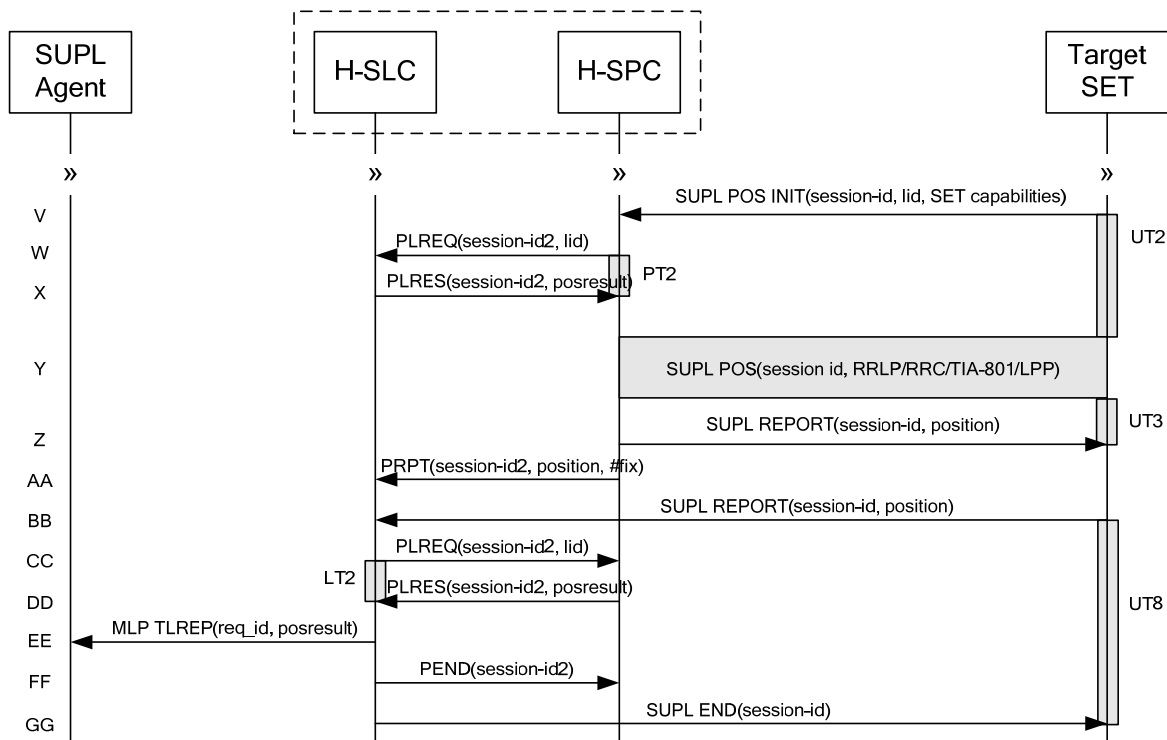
SUPL Agent

H-SLC

H-SPC

Target SET

»

»

»

»

V

SUPL POS INIT(session-id, lid, SET capabilities)

UT2

W

PLREQ(session-id2, lid)

X

PLRES(session-id2, posresult)

PT2

Y

SUPL POS(session id, RRLP/RRC/TIA-801/LPP)

Z

SUPL REPORT(session-id, position)

UT3

AA

PRPT(session-id2, position, #fix)

BB

SUPL REPORT(session-id, position)

CC

PLREQ(session-id2, lid)

LT2

DD

PLRES(session-id2, posresult)

UT8

EE

MLP TLREP(req_id, posresult)

FF

PEND(session-id2)

GG

SUPL END(session-id)